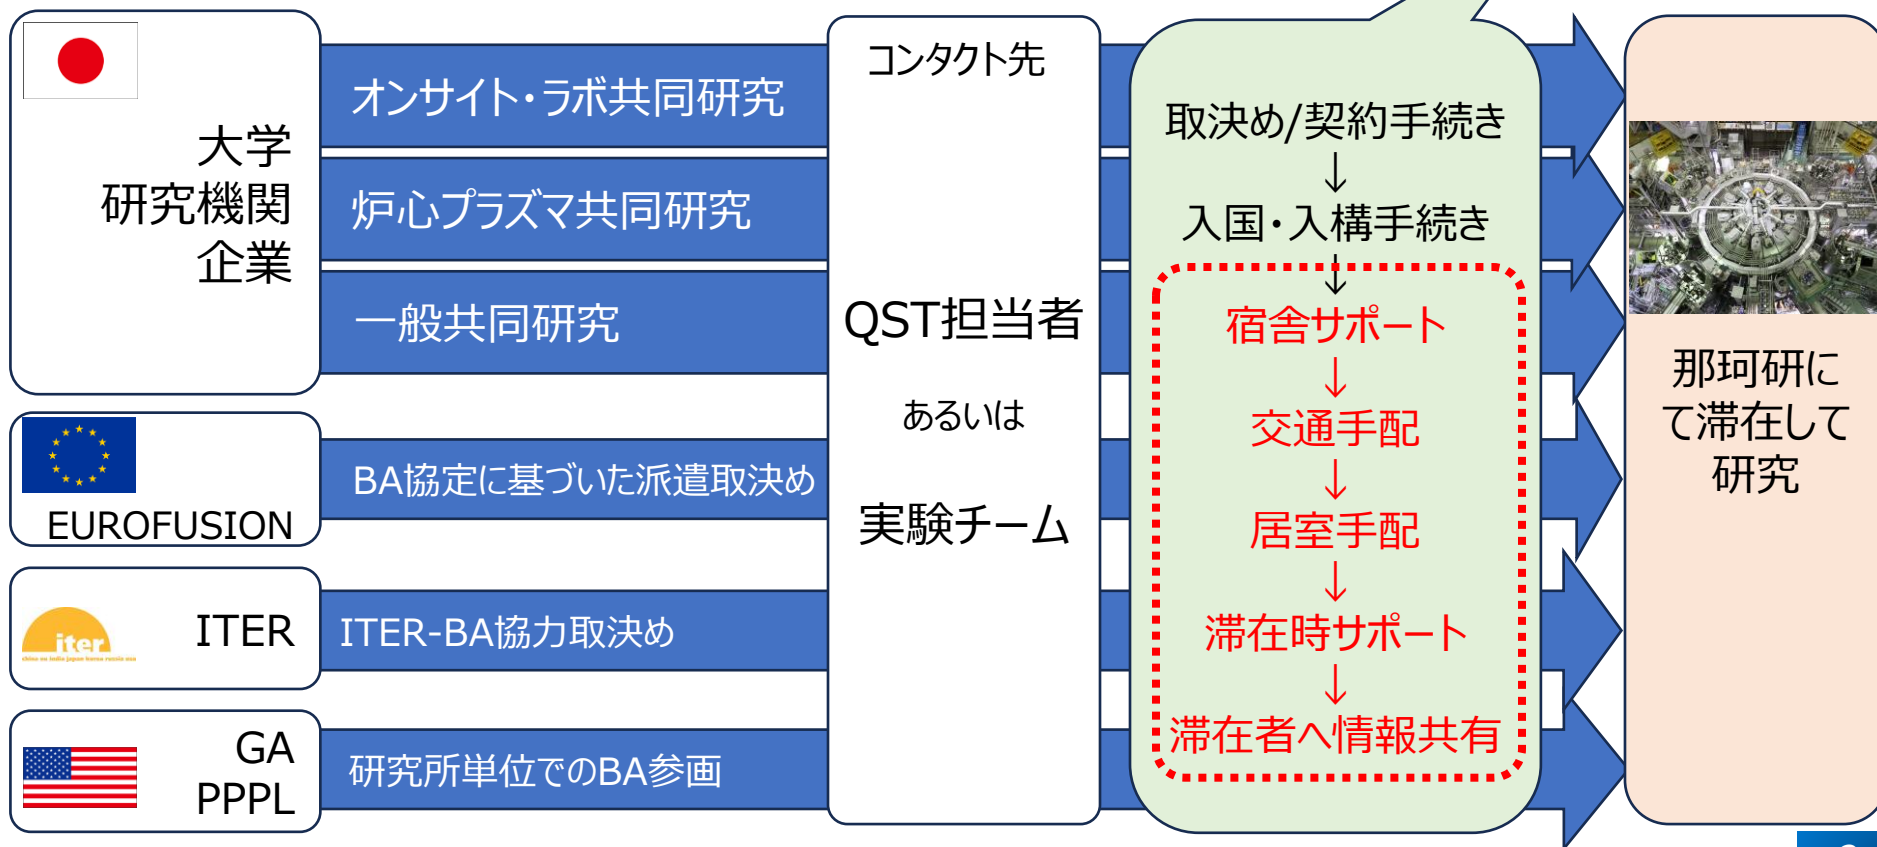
大学
研究機関
企業

オンサイト・ラボ共同研究

炉心プラズマ共同研究

一般共同研究

EUROFUSION

BA協定に基づいた派遣取決め

iter

ITER

ITER-BA協力取決め

GA
PPPL

研究所単位でのBA参画

コンタクト先

QST担当者

あるいは

実験チーム

取決め/契約手続き
↓
入国・入構手続き
↓
宿舎サポート
↓
交通手配
↓
居室手配
↓
滞在時サポート
↓
滞在者へ情報共有

那珂研にて滞在して研究